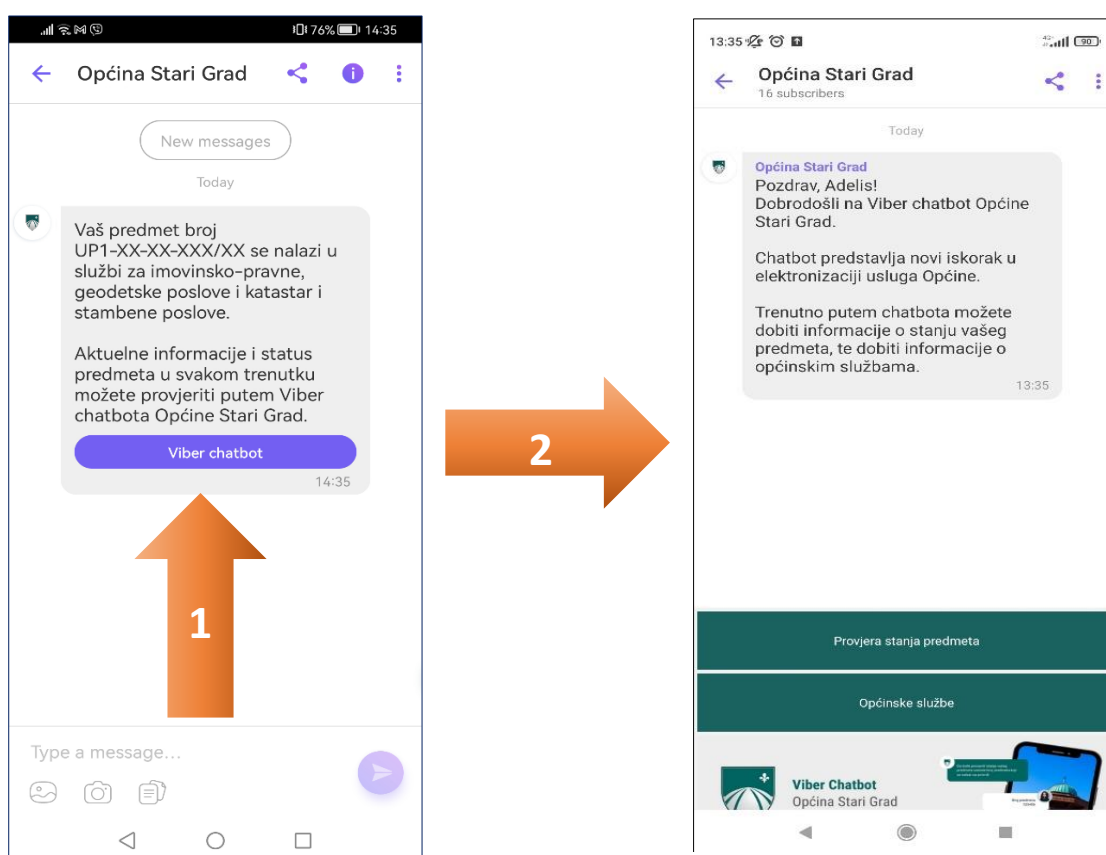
76% 14:35

Općina Stari Grad

New messages

Today

Vaš predmet broj UP1-XX-XX-XXX/XX se nalazi u službi za imovinsko-pravne, geodetske poslove i katastar i stambene poslove.

Aktuelne informacije i status predmeta u svakom trenutku možete provjeriti putem Viber chatbota Općine Stari Grad.

Viber chatbot

14:35

1

Type a message...

2

13:35

Općina Stari Grad
16 subscribers

Today

Općina Stari Grad
Pozdrav, Adelis!
Dobrodošli na Viber chatbot Općine Stari Grad.

Chatbot predstavlja novi iskorak u elektronizaciji usluga Općine.

Trenutno putem chatbota možete dobiti informacije o stanju vašeg predmeta, te dobiti informacije o općinskim službama.

13:35

Provjera stanja predmeta

Općinske službe

Viber Chatbot
Općina Stari Grad